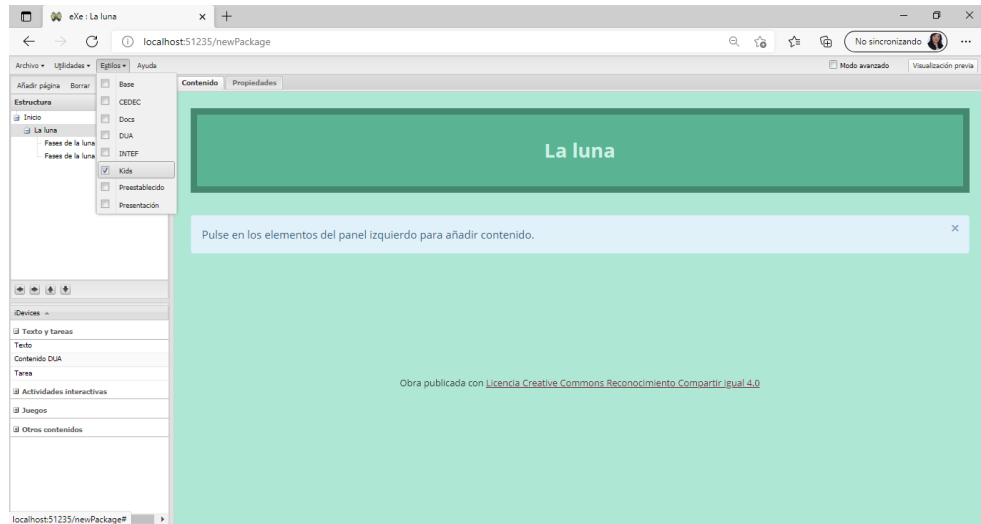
eXe : La luna

localhost:51235/newPackage

No sincronizando

Archivo ▾ Utilidades ▾ Estilos ▾ Ayuda

Modo avanzado

Visualización previa

Añadir página Borrar

Estructura

Inicio
La luna
Fases de la luna
Fases de la luna

Base
CEDEC
Docs
DUA
INTEF
Kids
Preestablecido
Presentación

Contenido Propiedades

La luna

Pulse en los elementos del panel izquierdo para añadir contenido.

×

iDevices

Texto y tareas
Texto
Contenido DUA
Tarea
Actividades interactivas
Juegos
Otros contenidos

Obra publicada con Licencia Creative Commons Reconocimiento Compartir igual 4.0

localhost:51235/newPackage#